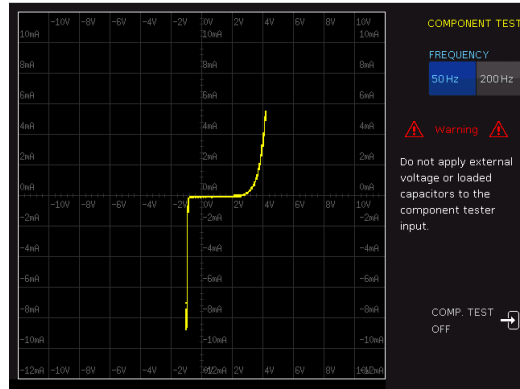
-10V -8V -6V -4V -2V 0V 2V 4V 6V 8V 10V
10mA 10mA 10mA
8mA 8mA 8mA
6mA 6mA 6mA
4mA 4mA 4mA
2mA 2mA 2mA
0mA 0mA 0mA
-10V -8V -6V -4V -2V 0V 2V 4V 6V 8V
-2mA -2mA -2mA
-4mA -4mA -4mA
-6mA -6mA -6mA
-8mA -8mA -8mA
-10mA -10mA
-12mA -10V -8V -6V -4V -2V 0V -12mA 2V 4V 6V 8V 10V -12mA

COMPONENT TEST

FREQUENCY

50 Hz 200 Hz

Warning

Do not apply external voltage or loaded capacitors to the component tester input.

COMP. TEST OFF